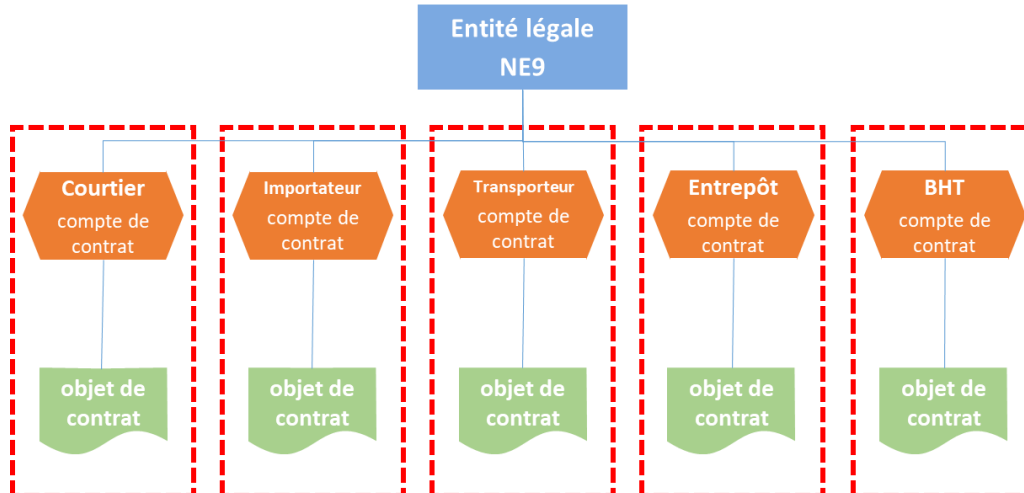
Entité légale
NE9

Courtier
compte de contrat

objet de contrat

Importateur
compte de contrat

objet de contrat

Transporteur
compte de contrat

objet de contrat

Entrepôt
compte de contrat

objet de contrat

BHT
compte de contrat

objet de contrat